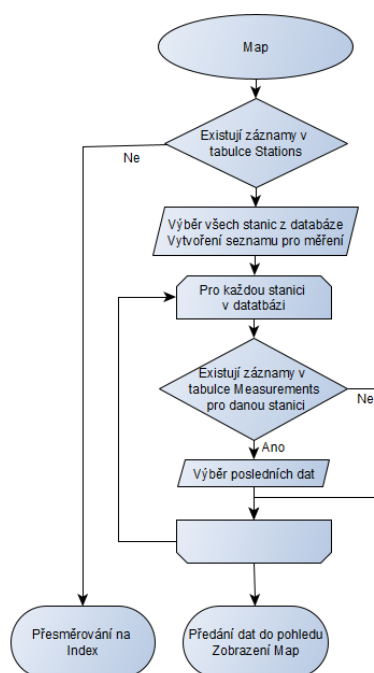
Map

Existují záznamy v tabulce Stations

Ne

Výběr všech stanic z databáze Vytvoření seznamu pro měření

Pro každou stanici v datatbázi

Existují záznamy v tabulce Measurements pro danou stanici

Ne

Ano

Výběr posledních dat

Přesměrování na Index

Předání dat do pohledu Zobrazení Map